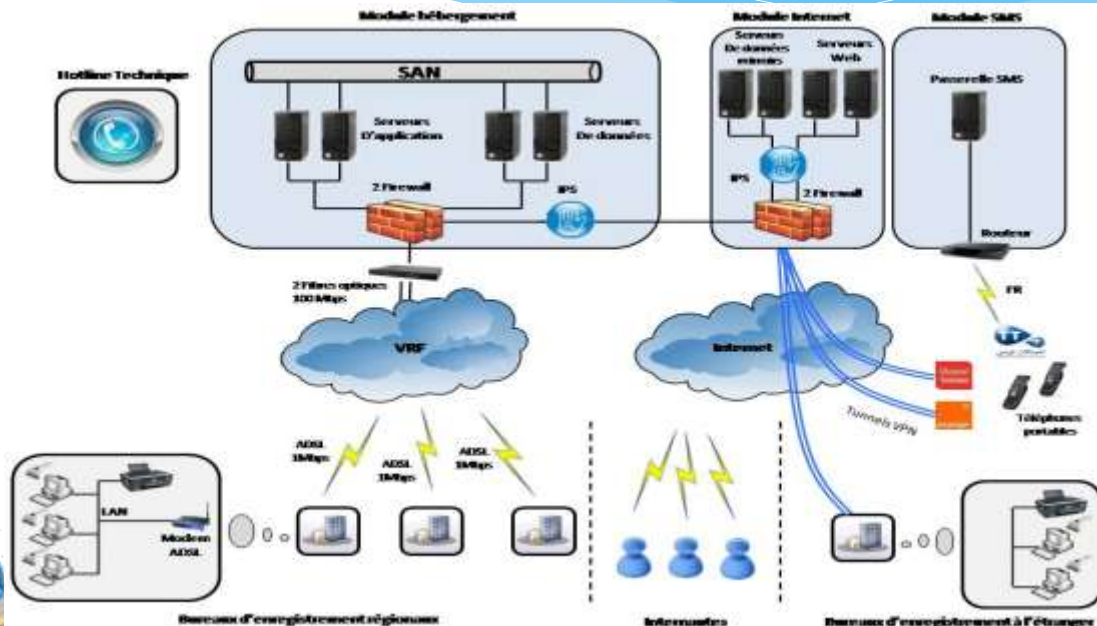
Module hébergement

Module Internet

Module SMS

Hotline Technique

SAN

Serveurs D'application

Serveurs De données

Serveurs De données miroirs

Serveurs Web

Passerelle SMS

2 Firewall

IPS

IPS

2 Firewall

Routeur

2 Fibres optiques 100 Mbps

FR

VRF

Internet

Orange Tunisie

Tunnels vpn

Orange

Téléphones portables

ADSL 1Mbps

ADSL 1Mbps

ADSL 1Mbps

LAN

Modem ADSL

Bureaux d'enregistrement régionaux

Internautes

Bureaux d'enregistrement à l'étranger